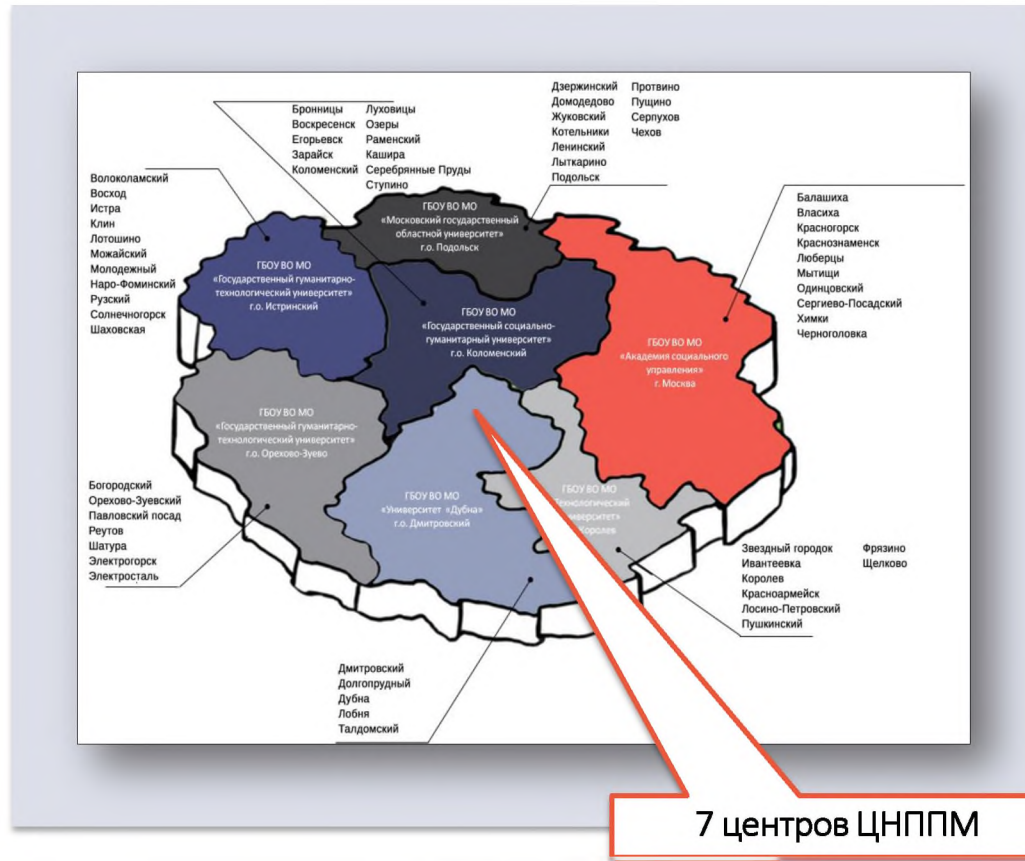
Бронницы
Воскресенск
Егорьевск
Зарайск
Коломенский

Луховицы
Озеры
Раменский
Кашира
Серебряные Пруды
Ступино

Дзержинский
Домодедово
Жуковский
Котельники
Ленинский
Лыткарино
Подольск

Протвино
Пущино
Серпухов
Чехов

Волоколамский
Восход
Истра
Клин
Лотошино
Можайский
Молодежный
Наро-Фоминский
Рузский
Солнечногорск
Шаховская

ГБОУ ВО МО «Московский государственный областной университет» г.о. Подольск

ГБОУ ВО МО «Государственный гуманитарно-технологический университет» г.о. Истринский

ГБОУ ВО МО «Государственный социально-гуманитарный университет» г.о. Коломенский

Балашиха
Власиха
Красногорск
Краснознаменск
Люберцы
Мытищи
Одинцовский
Сергиево-Посадский
Химки
Черноголовка

ГБОУ ВО МО «Академия социального управления» г. Москва

ГБОУ ВО МО «Государственный гуманитарно-технологический университет» г.о. Орехово-Зуево

ГБОУ ВО МО «Университет «Дубна» г.о. Дмитровский

ГБОУ ВО МО «Технологический университет» г.о. Королев

Богородский
Орехово-Зуевский
Павловский посад
Реутов
Шатура
Электрогорск
Электросталь

Звездный городок
Ивантеевка
Королев
Красноармейск
Лосино-Петровский
Пушкинский

Фрязино
Щелково

Дмитровский
Долгопрудный
Дубна
Лобня
Талдомский

7 центров ЦНППМ